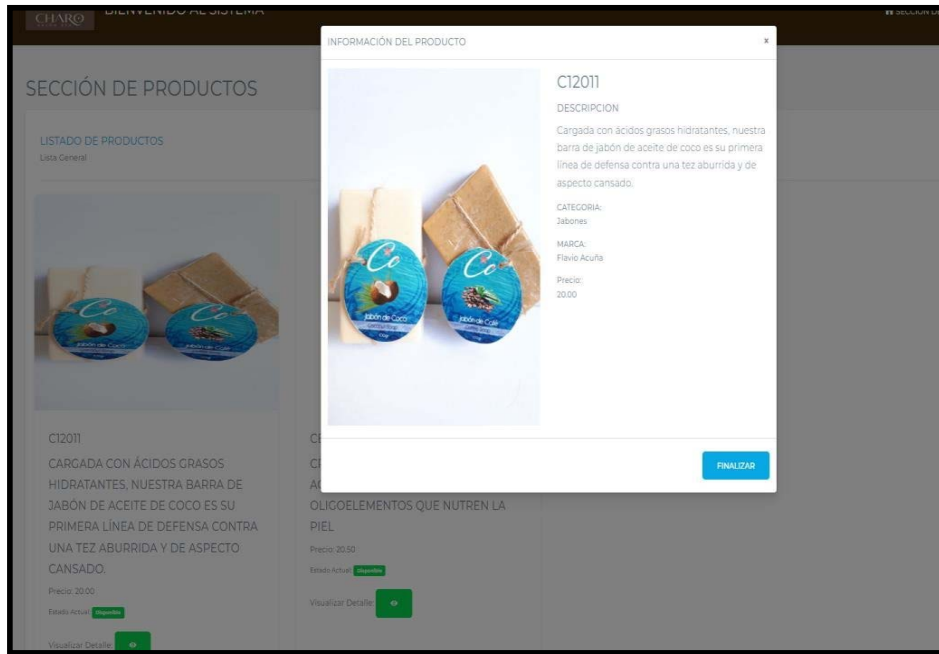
CHARO BIENVENIDO AL SISTEMA

SECCIÓN D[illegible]

SECCIÓN DE PRODUCTOS

LISTADO DE PRODUCTOS
Lista General

Co
Jabón de Coco

Co
Jabón de Café

C12011

CARGADA CON ÁCIDOS GRASOS HIDRATANTES, NUESTRA BARRA DE JABÓN DE ACEITE DE COCO ES SU PRIMERA LÍNEA DE DEFENSA CONTRA UNA TEZ ABURRIDA Y DE ASPECTO CANSADO.

Precio: 20.00

Estado Actual: Disponible

Visualizar Detalle:

C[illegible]

C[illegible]

A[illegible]

OLIGOELEMENTOS QUE NUTREN LA PIEL

Precio: 20.50

Estado Actual: Disponible

Visualizar Detalle:

INFORMACIÓN DEL PRODUCTO

x

Co
Jabón de Coco

Co
Jabón de Café

C12011

DESCRIPCION

Cargada con ácidos grasos hidratantes, nuestra barra de jabón de aceite de coco es su primera línea de defensa contra una tez aburrida y de aspecto cansado.

CATEGORIA:
Jabones

MARCA:
Flavio Acuña

Precio:
20.00

FINALIZAR